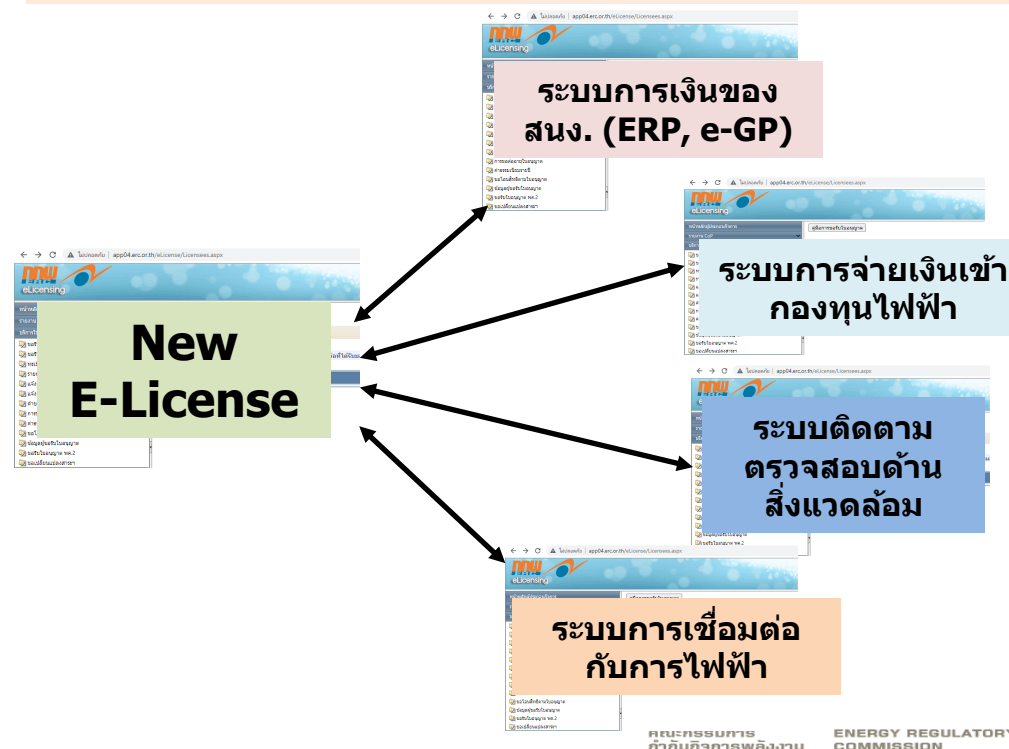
ไม่ปลอดภัย | app04.erc.or.th/eLicense/Licensees.aspx
eLicensing

ระบบการเงินของ สนง. (ERP, e-GP)

ไม่ปลอดภัย | app04.erc.or.th/eLicense/Licensees.aspx
eLicensing

ระบบการจ่ายเงินเข้ากองทุนไฟฟ้า

ไม่ปลอดภัย | app04.erc.or.th/eLicense/Licensees.aspx
eLicensing

New E-License

ข้อมูลผู้ขอรับใบอนุญาต
ขอรับใบอนุญาต รง.2

ไม่ปลอดภัย | app04.erc.or.th/eLicense/Licensees.aspx
eLicensing

ระบบติดตามตรวจสอบด้านสิ่งแวดล้อม

ไม่ปลอดภัย | app04.erc.or.th/eLicense/Licensees.aspx
eLicensing

ระบบการเชื่อมต่อกับการไฟฟ้า

คณะกรรมการกำกับกิจการพลังงาน
ENERGY REGULATORY COMMISSION